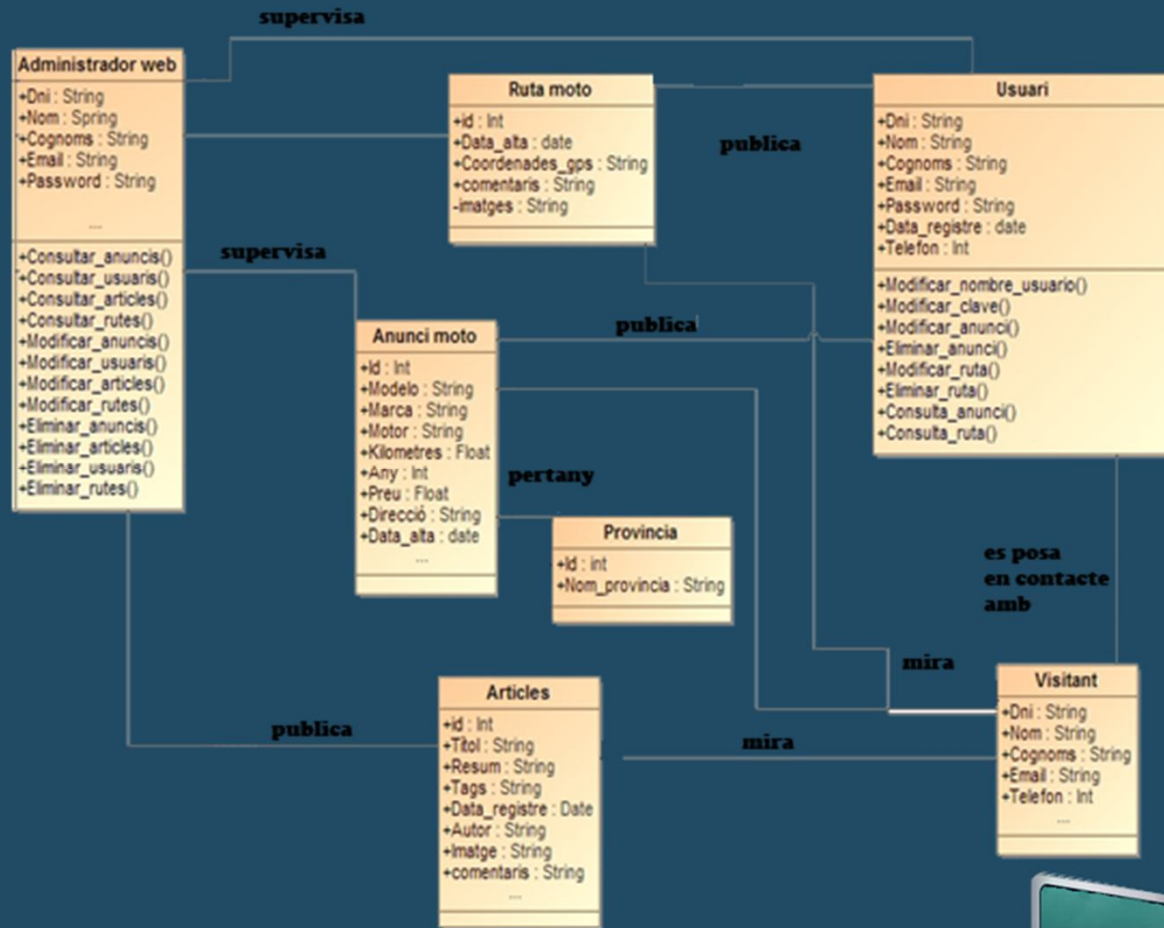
supervisa

Administrador web
+Dni : String
+Nom : Spring
+Cognoms : String
+Email : String
+Password : String
...
+Consultar_anuncis()
+Consultar_usuaris()
+Consultar_articles()
+Consultar_rutes()
+Modificar_anuncis()
+Modificar_usuaris()
+Modificar_articles()
+Modificar_rutes()
+Eliminar_anuncis()
+Eliminar_articles()
+Eliminar_usuaris()
+Eliminar_rutes()

Ruta moto
+id : Int
+Data_alta : date
+Coordenades_gps : String
+comentaris : String
-imatges : String

publica

Usuari
+Dni : String
+Nom : String
+Cognoms : String
+Email : String
+Password : String
+Data_registre : date
+Telefon : Int
+Modificar_nombre_usuario()
+Modificar_clave()
+Modificar_anunci()
+Eliminar_anunci()
+Modificar_ruta()
+Eliminar_ruta()
+Consulta_anunci()
+Consulta_ruta()

supervisa

publica

Anunci moto
+Id : Int
+Modelo : String
+Marca : String
+Motor : String
+Kilometres : Float
+Any : Int
+Preu : Float
+Direcció : String
+Data_alta : date
...

pertany

Provincia
+Id : int
+Nom_provincia : String

es posa en contacte amb

mira

Visitant
+Dni : String
+Nom : String
+Cognoms : String
+Email : String
+Telefon : Int
...

publica

Articles
+id : Int
+Titol : String
+Resum : String
+Tags : String
+Data_registre : Date
+Autor : String
+Imatge : String
+comentaris : String
...

mira